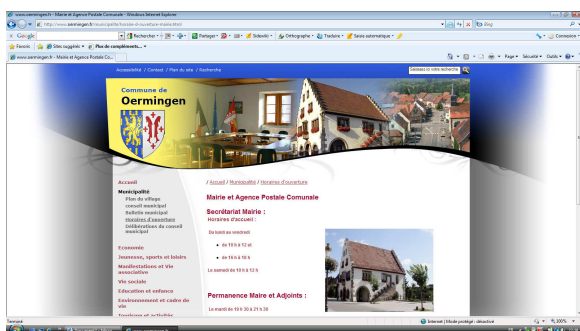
www.oermingen.fr - Mairie et Agence Postale Comunale - Windows Internet Explorer

http://www.oermingen.fr/municipalite/horaires-d-ouverture

Bing

Google

Rechercher

Partager

Sidewiki

Orthographe

Traduire

Saisie automatique

Connexion

Favoris

Sites suggérés

Plus de compléments

www.oermingen.fr - Mairie et Agence Postale Co...

Page

Sécurité

Outils

Accessibilité / Contact / Plan du site / Recherche

Saisissez ici votre recherche

Commune de Oermingen

Accueil

Municipalité

Plan du village

conseil municipal

Bulletin municipal

Horaires d'ouverture

Délibérations du conseil municipal

Economie

Jeunesse, sports et loisirs

Manifestations et Vie associative

Vie sociale

Education et enfance

Environnement et cadre de vie

Tourisme et activités

/ Accueil / Municipalité / Horaires d'ouverture

Mairie et Agence Postale Comunale

Secrétariat Mairie :

Horaires d'accueil :

Du lundi au vendredi

de 10 h à 12 et

de 14 h à 16 h

Le samedi de 10 h à 12 h

Permanence Maire et Adjoints :

Le mardi de 19 h 30 à 21 h 30

Terminé

Internet | Mode protégé : désactivé

100 %